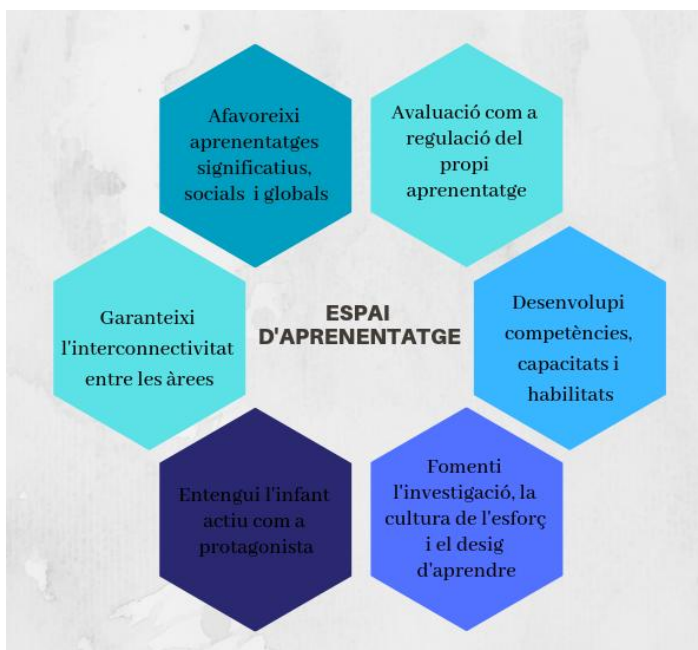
Afavoreixi aprenentatges significatius, socials i globals

Avaluació com a regulació del propi aprenentatge

Garanteixi l'interconnectivitat entre les àrees

ESPAI D'APRENENTATGE

Desenvolupi competències, capacitats i habilitats

Entengui l'infant actiu com a protagonista

Fomenti l'investigació, la cultura de l'esforç i el desig d'aprendre